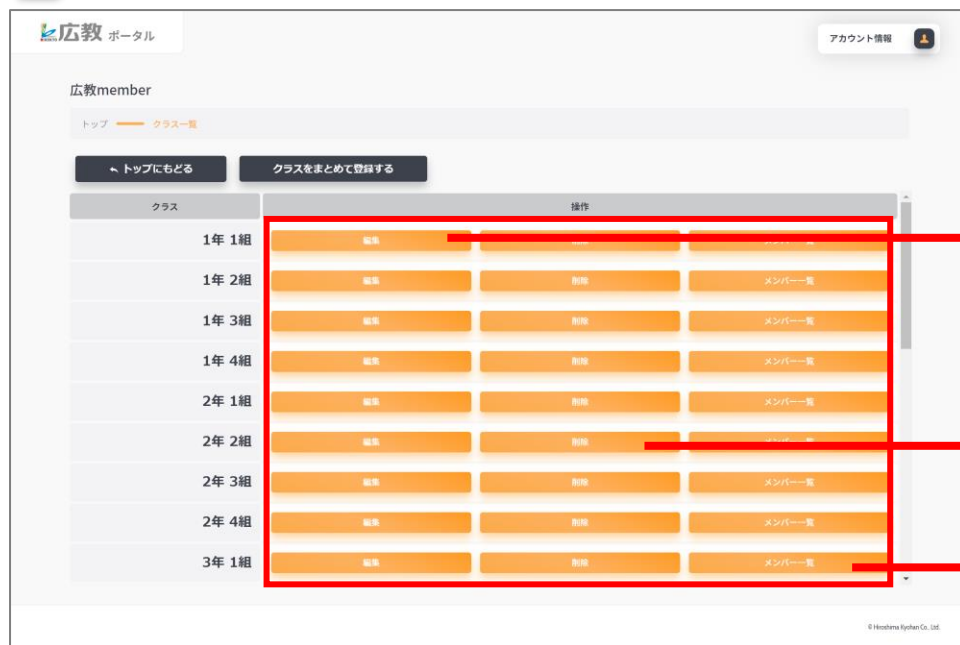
広教 ポータル

アカウント情報

広教member

トップ クラス一覧

トップにもどる

クラスをまとめて登録する

| クラス | 操作 | | |
|---|---|---|---|
| 1年 1組 | 編集 | 削除 | メンバー一覧 |
| 1年 2組 | 編集 | 削除 | メンバー一覧 |
| 1年 3組 | 編集 | 削除 | メンバー一覧 |
| 1年 4組 | 編集 | 削除 | メンバー一覧 |
| 2年 1組 | 編集 | 削除 | メンバー一覧 |
| 2年 2組 | 編集 | 削除 | メンバー一覧 |
| 2年 3組 | 編集 | 削除 | メンバー一覧 |
| 2年 4組 | 編集 | 削除 | メンバー一覧 |
| 3年 1組 | 編集 | 削除 | メンバー一覧 |

© Hiroshima Kyohan Co., Ltd.